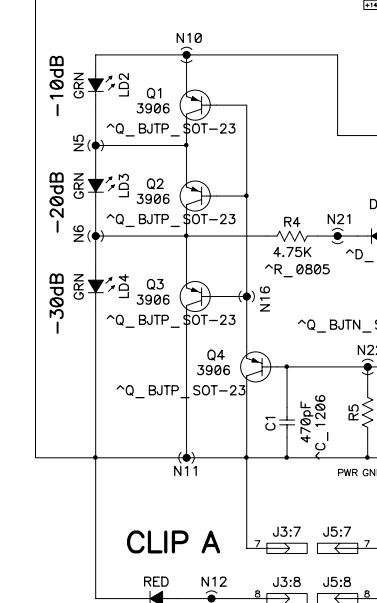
+14
N10
-10dB
GRN
LD2
Q1
3906
^Q_BJTP_SOT-23
N5
-20dB
GRN
LD3
Q2
3906
^Q_BJTP_SOT-23
D
N6
R4
4.75K
^R_0805
N21
^D_
-30dB
GRN
LD4
Q3
3906
^Q_BJTP_SOT-23
N16
^Q_BJTN_S
Q4
3906
^Q_BJTP_SOT-23
N2
C1
470pF
^C_1206
R5
N11
PWR GN
CLIP A
J3:7
7
J5:7
7
RED
N12
J3:8
8
J5:8
8